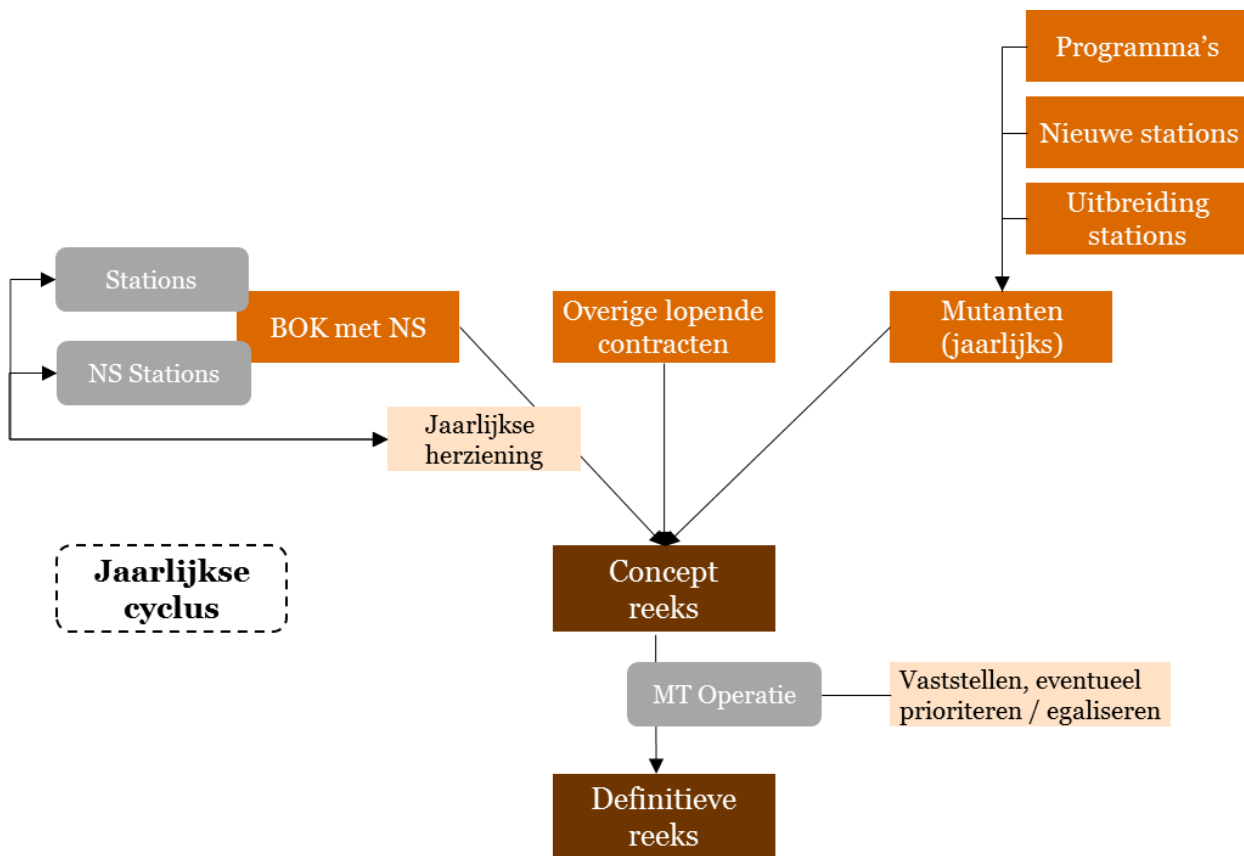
Programma’s

Nieuwe stations

Uitbreiding stations

Stations

BOK met NS

NS Stations

Overige lopende contracten

Mutanten (jaarlijks)

Jaarlijkse herziening

Jaarlijkse cyclus

Concept reeks

MT Operatie

Vaststellen, eventueel prioriteren / egaliseren

Definitieve reeks